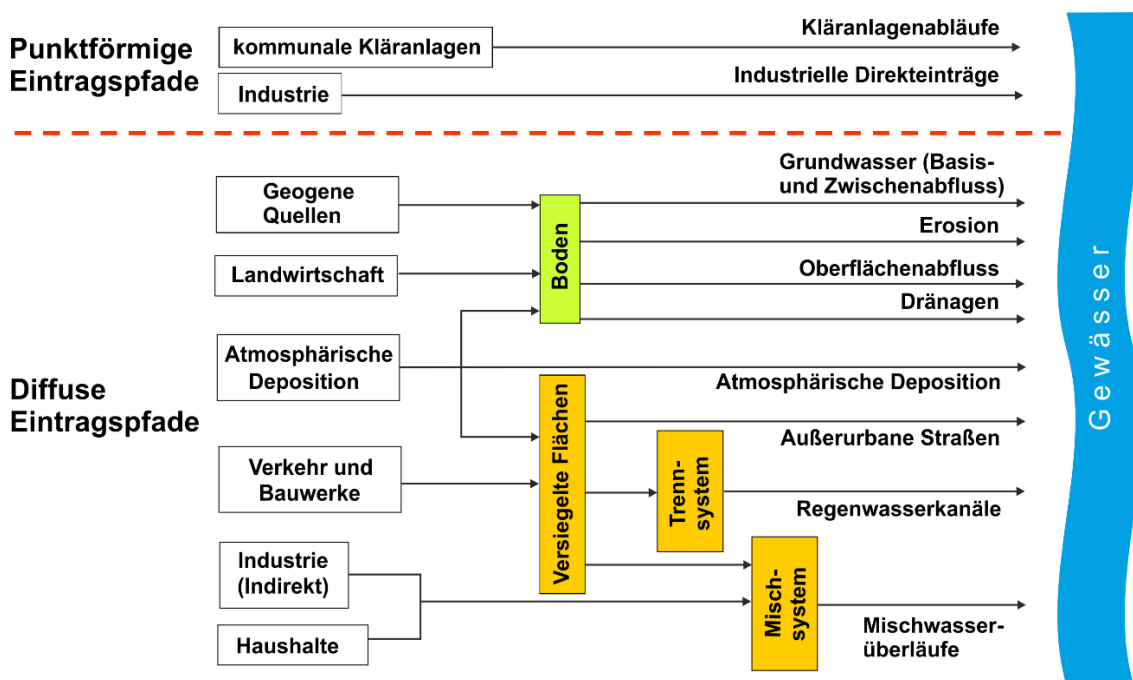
Punktförmige Eintragspfade

kommunale Kläranlagen

Kläranlagenabläufe

Industrie

Industrielle Direkteinträge

Geogene Quellen

Landwirtschaft

Atmosphärische Deposition

Verkehr und Bauwerke

Industrie (Indirekt)

Haushalte

Diffuse Eintragspfade

Boden

Versiegelte Flächen

Trennsystem

Mischsystem

Grundwasser (Basis- und Zwischenabfluss)

Erosion

Oberflächenabfluss

Dränagen

Atmosphärische Deposition

Außerurbane Straßen

Regenwasserkanäle

Mischwasserüberläufe

Gewässer